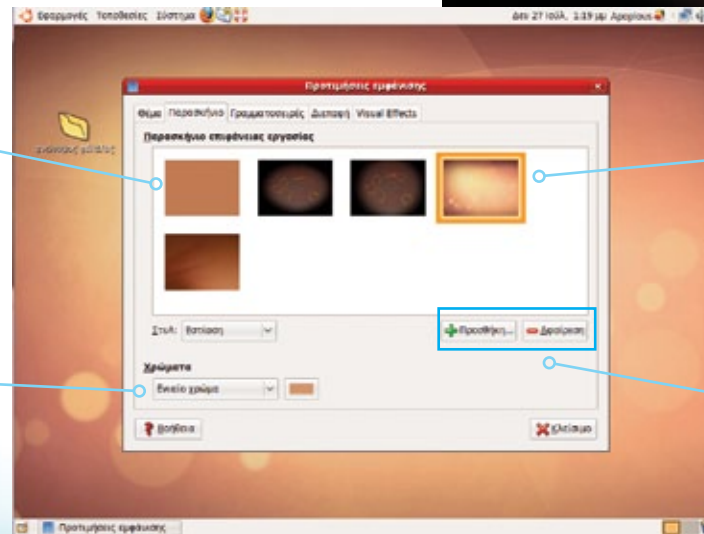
Εφαρμογές Τοποθεσίες Σύστημα

Δευ 27 Ιούλ, 1:19 μμ Αρχιρίους

Κάδος απορριμμάτων

Προτιμήσεις εμφάνισης

Θέμα Παρασκήνιο Γραμματοσειρές Διεπαφή Visual Effects

Παρασκήνιο επιφάνειας εργασίας

Στυλ: Εστίαση

Προσθήκη... Αφαίρεση

Χρώματα

Ενιαίο χρώμα

Βοήθεια

Κλείσιμο

Προτιμήσεις εμφάνισης